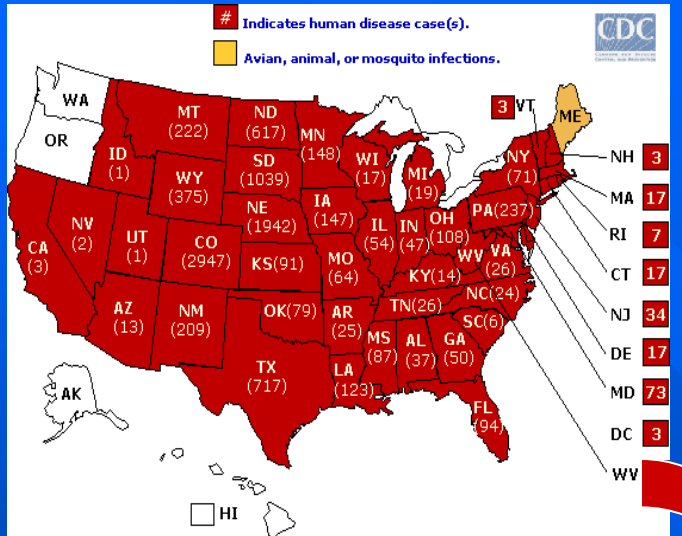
# Indicates human disease case(s).

Avian, animal, or mosquito infections.

CDC

WA
OR
MT (222)
ND (617)
MN (148)
ID (1)
WY (375)
SD (1039)
WI (17)
MI (19)
NY (71)
3 VT
ME
NH 3
MA 17
RI 7
CT 17
NJ 34
DE 17
MD 73
DC 3
WV
NV (2)
UT (1)
CO (2947)
NE (1942)
IA (147)
IL (54)
IN (47)
OH (108)
PA (237)
CA (3)
KS (91)
MO (64)
KY (14)
WV
VA (26)
AZ (13)
NM (209)
OK (79)
AR (25)
TN (26)
NC (24)
SC (6)
MS (87)
AL (37)
GA (50)
TX (717)
LA (123)
FL (94)
AK
HI